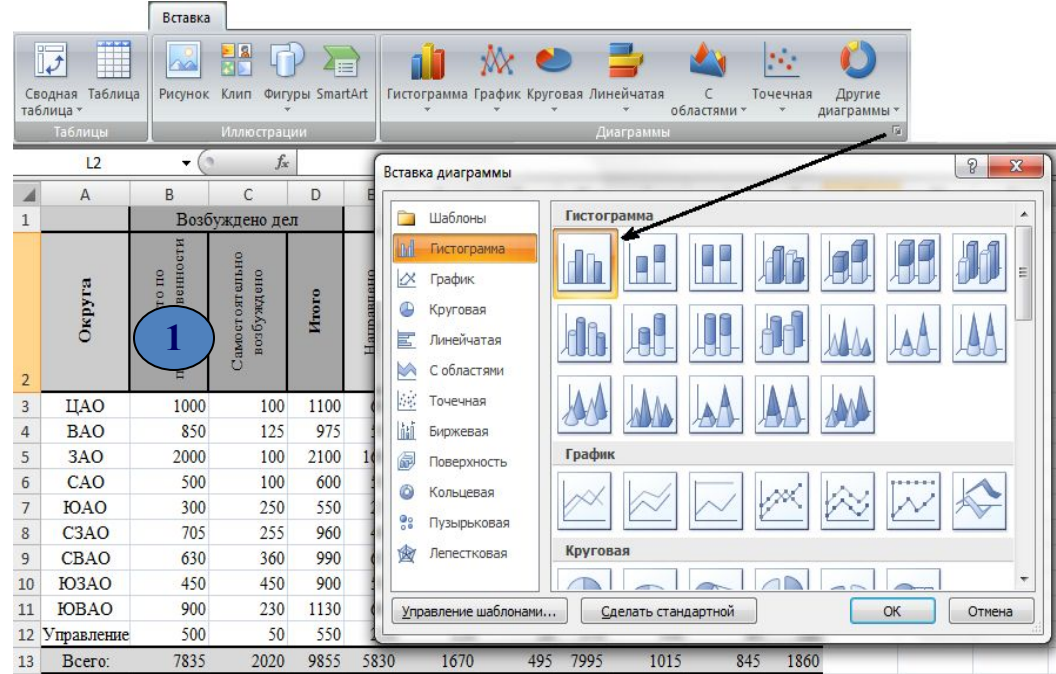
Вставка

Сводная таблица Таблица
Таблицы

Рисунок Клип Фигуры SmartArt
Иллюстрации

Гистограмма График Круговая Линейчатая С областями Точечная Другие диаграммы
Диаграммы

L2 $f_x$

Вставка диаграммы

Шаблоны
Гистограмма
График
Круговая
Линейчатая
С областями
Точечная
Биржевая
Поверхность
Кольцевая
Пузырьковая
Лепестковая

Гистограмма
График
Круговая

Управление шаблонами... Сделать стандартной ОК Отмена

| | A | B | C | D | E |
|---|---|---|---|---|---|
| 1 | | Возбуждено дел | | | |
| 2 | Округа | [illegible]о по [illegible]венности | Самостоятельно возбуждено | Итого | Направлено |
| 3 | ЦАО | 1000 | 100 | 1100 | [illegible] |
| 4 | ВАО | 850 | 125 | 975 | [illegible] |
| 5 | ЗАО | 2000 | 100 | 2100 | 1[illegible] |
| 6 | САО | 500 | 100 | 600 | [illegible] |
| 7 | ЮАО | 300 | 250 | 550 | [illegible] |
| 8 | СЗАО | 705 | 255 | 960 | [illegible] |
| 9 | СВАО | 630 | 360 | 990 | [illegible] |
| 10 | ЮЗАО | 450 | 450 | 900 | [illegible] |
| 11 | ЮВАО | 900 | 230 | 1130 | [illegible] |
| 12 | Управление | 500 | 50 | 550 | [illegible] |
| 13 | Всего: | 7835 | 2020 | 9855 | 5830 |

1670 495 7995 1015 845 1860

1